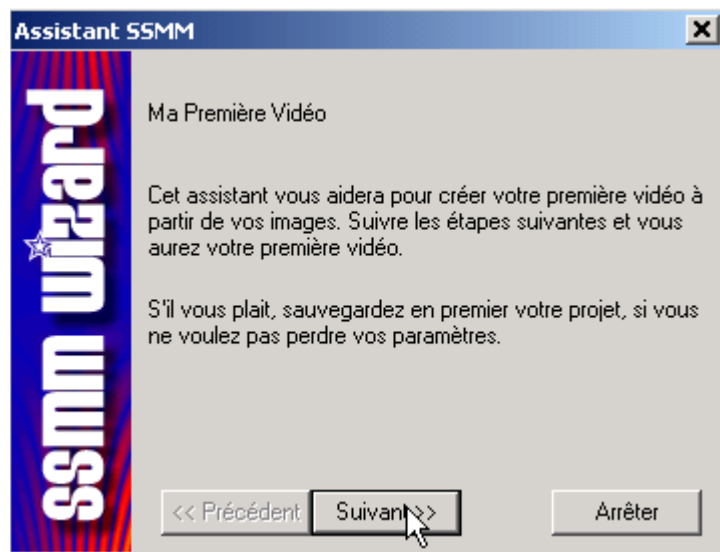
Assistant SSMM

ssmm wizard

Ma Première Vidéo

Cet assistant vous aidera pour créer votre première vidéo à partir de vos images. Suivre les étapes suivantes et vous aurez votre première vidéo.

S'il vous plait, sauvegardez en premier votre projet, si vous ne voulez pas perdre vos paramètres.

<< Précédent
Suivant >>
Arrêter